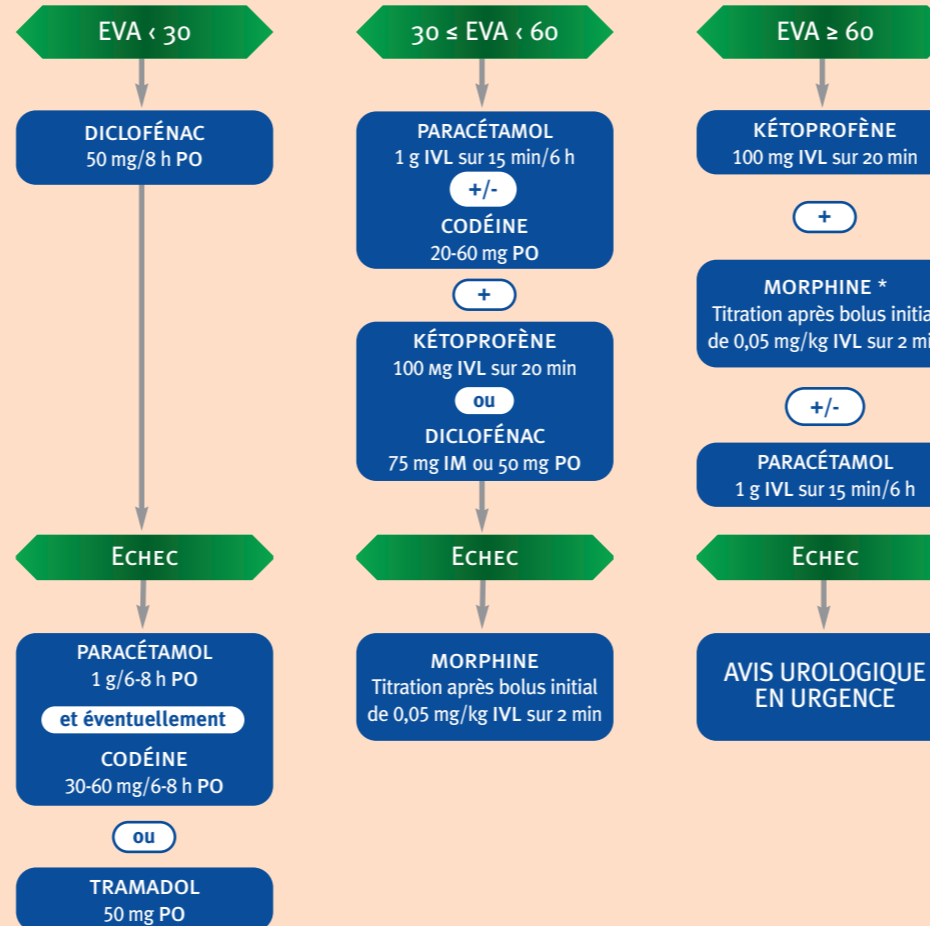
EVA ‹ 30

DICLOFÉNAC
50 mg/8 h PO

ECHEC

PARACÉTAMOL
1 g/6-8 h PO

et éventuellement

CODÉINE
30-60 mg/6-8 h PO

ou

TRAMADOL
50 mg PO

30 ≤ EVA ‹ 60

PARACÉTAMOL
1 g IVL sur 15 min/6 h

+/-

CODÉINE
20-60 mg PO

+

KÉTOPROFÈNE
100 mg IVL sur 20 min

ou

DICLOFÉNAC
75 mg IM ou 50 mg PO

ECHEC

MORPHINE
Titration après bolus initial de 0,05 mg/kg IVL sur 2 min

EVA ≥ 60

KÉTOPROFÈNE
100 mg IVL sur 20 min

+

MORPHINE *
Titration après bolus initia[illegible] de 0,05 mg/kg IVL sur 2 mi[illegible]

+/-

PARACÉTAMOL
1 g IVL sur 15 min/6 h

ECHEC

AVIS UROLOGIQUE EN URGENCE